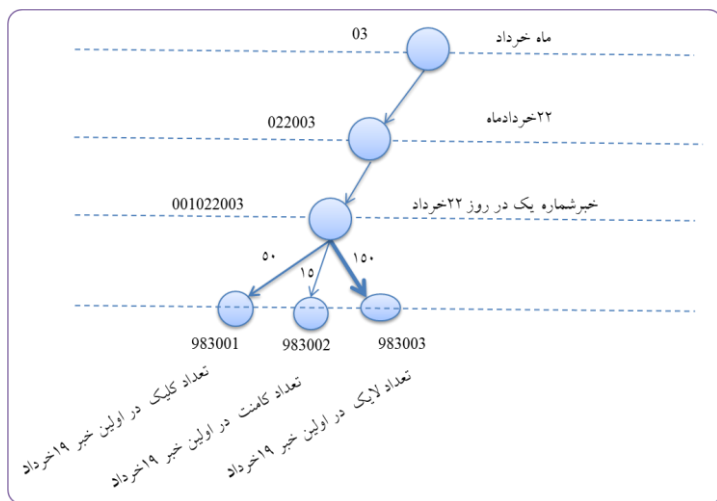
03
ماه خرداد

022003
۲۲خردادماه

001022003
خبرشماره یک در روز ۲۲خرداد

۵۰
۱۵
۱۵۰

983001
983002
983003

تعداد کلیک در اولین خبر ۱۹خرداد
تعداد کامنت در اولین خبر ۱۹خرداد
تعداد لایک در اولین خبر ۱۹خرداد